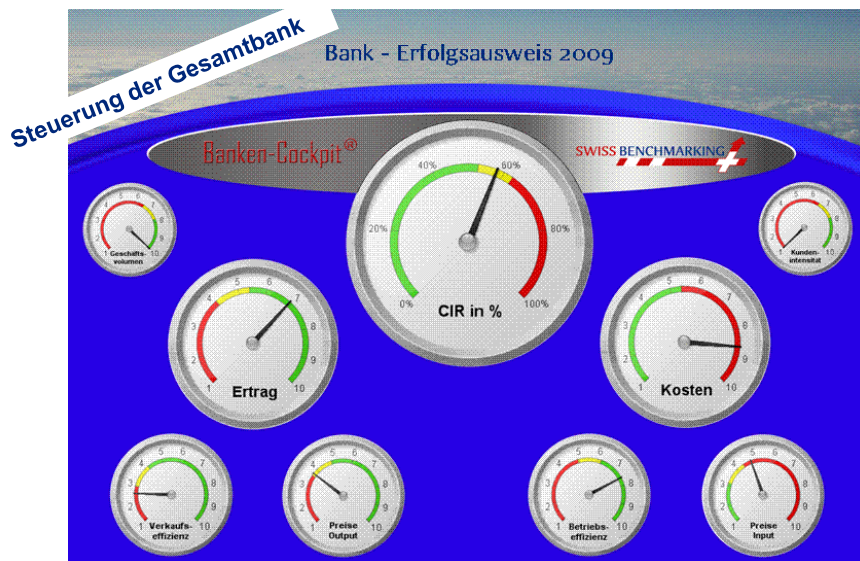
Steuerung der Gesamtbank

Bank - Erfolgsausweis 2009

Banken-Cockpit®

SWISS BENCHMARKING

1 2 3 4 5 6 7 8 9 10
Geschäfts-volumen

0% 20% 40% 60% 80% 100%
CIR in %

1 2 3 4 5 6 7 8 9 10
Kunden-intensität

1 2 3 4 5 6 7 8 9 10
Ertrag

1 2 3 4 5 6 7 8 9 10
Kosten

1 2 3 4 5 6 7 8 9 10
Verkaufs-effizienz

1 2 3 4 5 6 7 8 9 10
Preise Output

1 2 3 4 5 6 7 8 9 10
Betriebs-effizienz

1 2 3 4 5 6 7 8 9 10
Preise Input